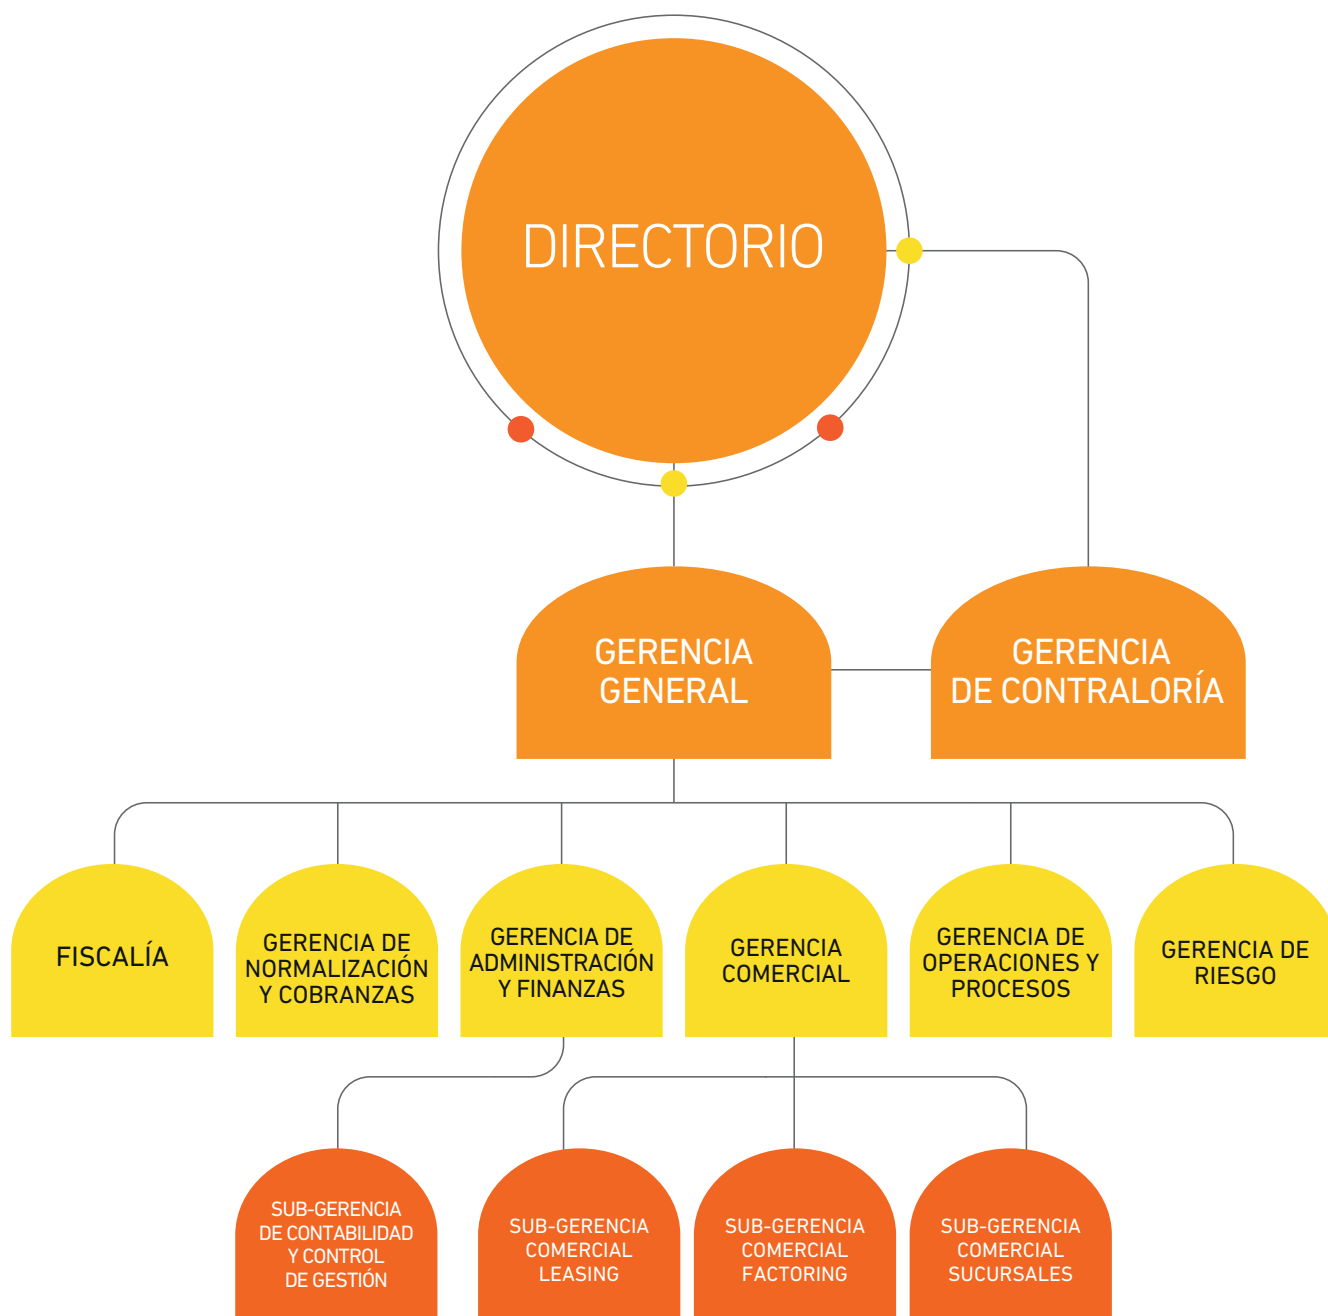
DIRECTORIO

GERENCIA GENERAL

GERENCIA DE CONTRALORÍA

FISCALÍA

GERENCIA DE NORMALIZACIÓN Y COBRANZAS

GERENCIA DE ADMINISTRACIÓN Y FINANZAS

GERENCIA COMERCIAL

GERENCIA DE OPERACIONES Y PROCESOS

GERENCIA DE RIESGO

SUB-GERENCIA DE CONTABILIDAD Y CONTROL DE GESTIÓN

SUB-GERENCIA COMERCIAL LEASING

SUB-GERENCIA COMERCIAL FACTORING

SUB-GERENCIA COMERCIAL SUCURSALES